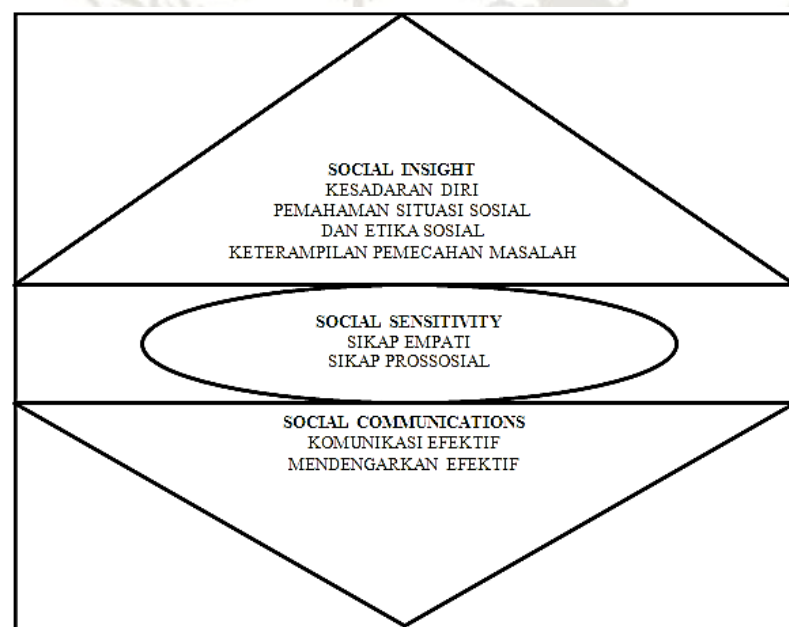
SOCIAL INSIGHT
KESADARAN DIRI
PEMAHAMAN SITUASI SOSIAL
DAN ETIKA SOSIAL
KETERAMPILAN PEMECAHAN MASALAH

SOCIAL SENSITIVITY
SIKAP EMPATI
SIKAP PROSSOSIAL

SOCIAL COMMUNICATIONS
KOMUNIKASI EFEKTIF
MENDENGARKAN EFEKTIF